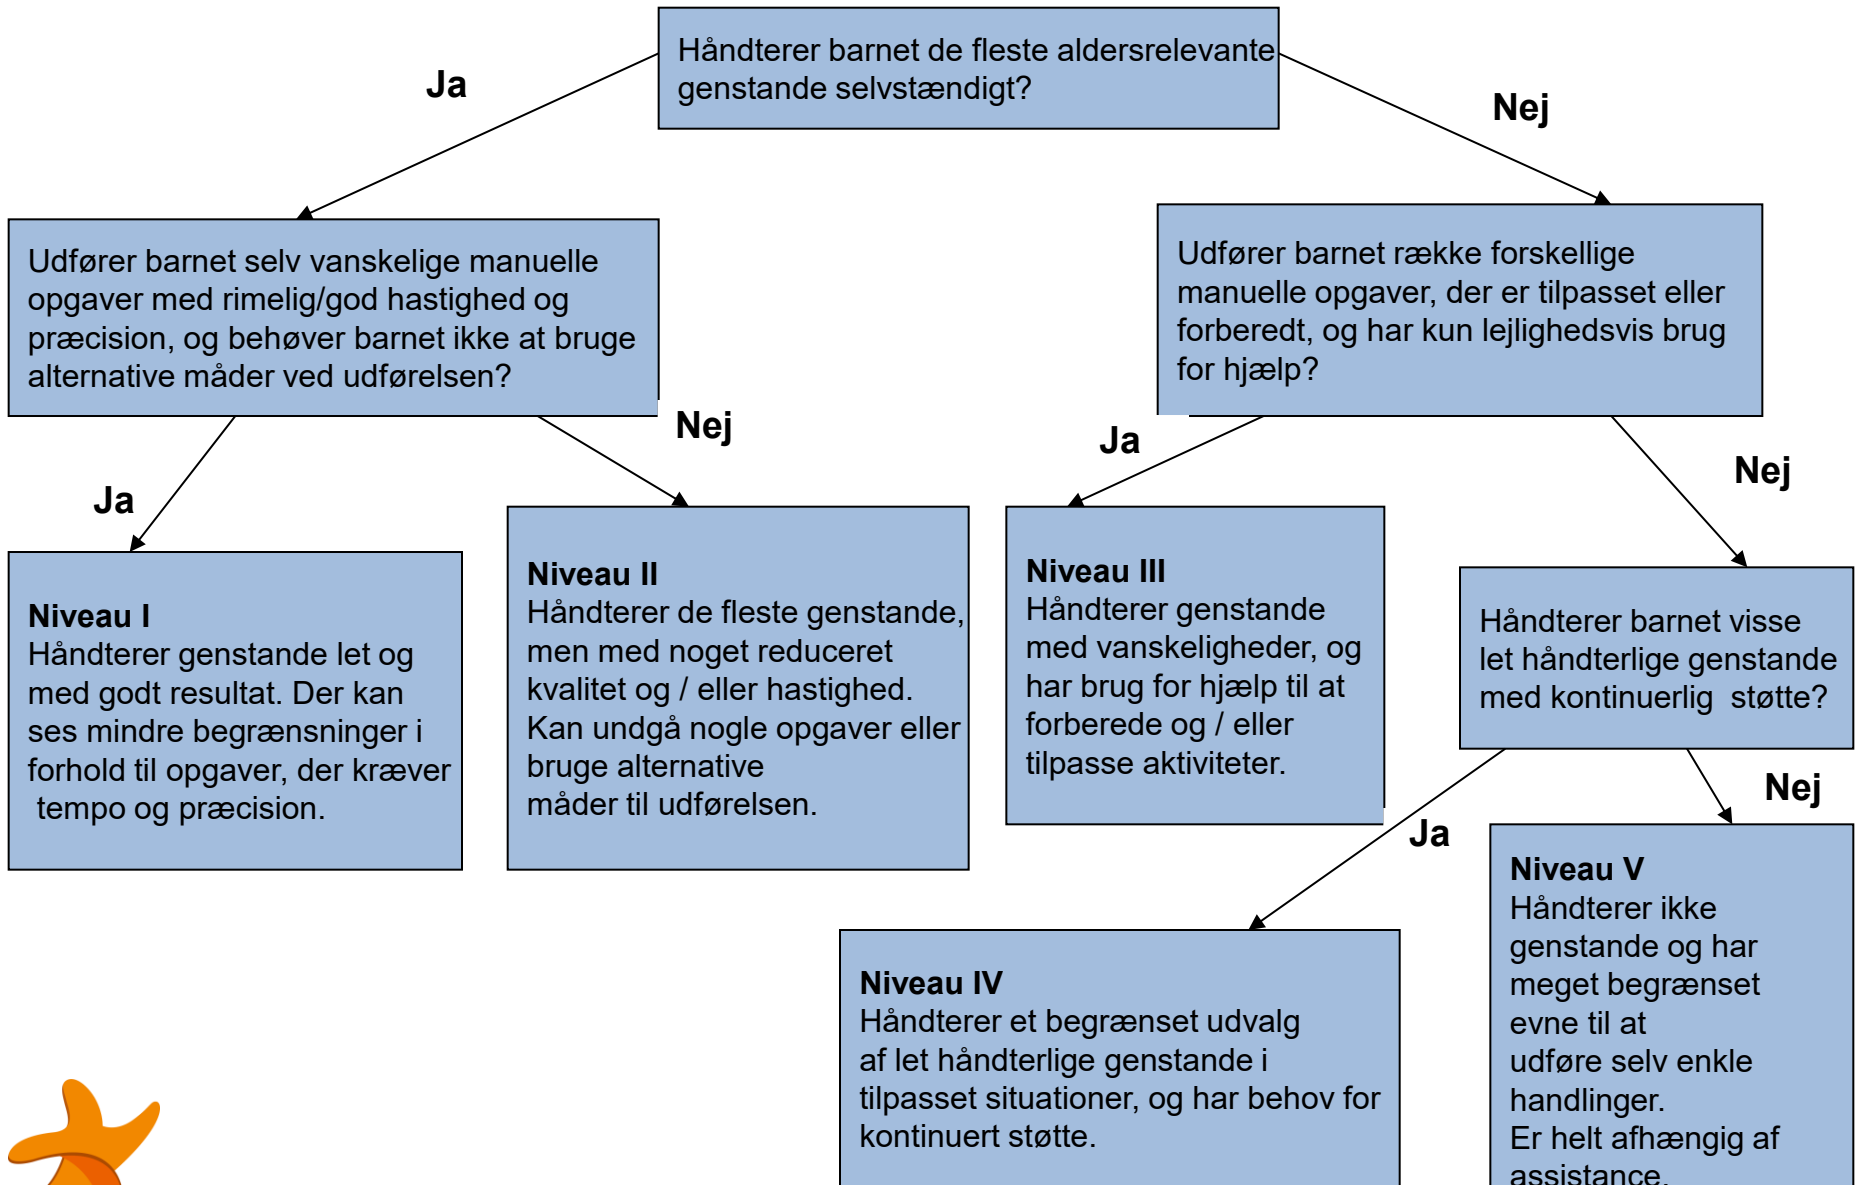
Håndterer barnet de fleste aldersrelevante genstande selvstændigt?

Ja

Nej

Udfører barnet selv vanskelige manuelle opgaver med rimelig/god hastighed og præcision, og behøver barnet ikke at bruge alternative måder ved udførelsen?

Udfører barnet række forskellige manuelle opgaver, der er tilpasset eller forberedt, og har kun lejlighedsvis brug for hjælp?

Ja

Nej

Ja

Nej

**Niveau I**
Håndterer genstande let og med godt resultat. Der kan ses mindre begrænsninger i forhold til opgaver, der kræver tempo og præcision.

**Niveau II**
Håndterer de fleste genstande, men med noget reduceret kvalitet og / eller hastighed. Kan undgå nogle opgaver eller bruge alternative måder til udførelsen.

**Niveau III**
Håndterer genstande med vanskeligheder, og har brug for hjælp til at forberede og / eller tilpasse aktiviteter.

Håndterer barnet visse let håndterlige genstande med kontinuerlig støtte?

Ja

Nej

**Niveau IV**
Håndterer et begrænset udvalg af let håndterlige genstande i tilpasset situationer, og har behov for kontinuert støtte.

**Niveau V**
Håndterer ikke genstande og har meget begrænset evne til at udføre selv enkle handlinger.
Er helt afhængig af assistance.